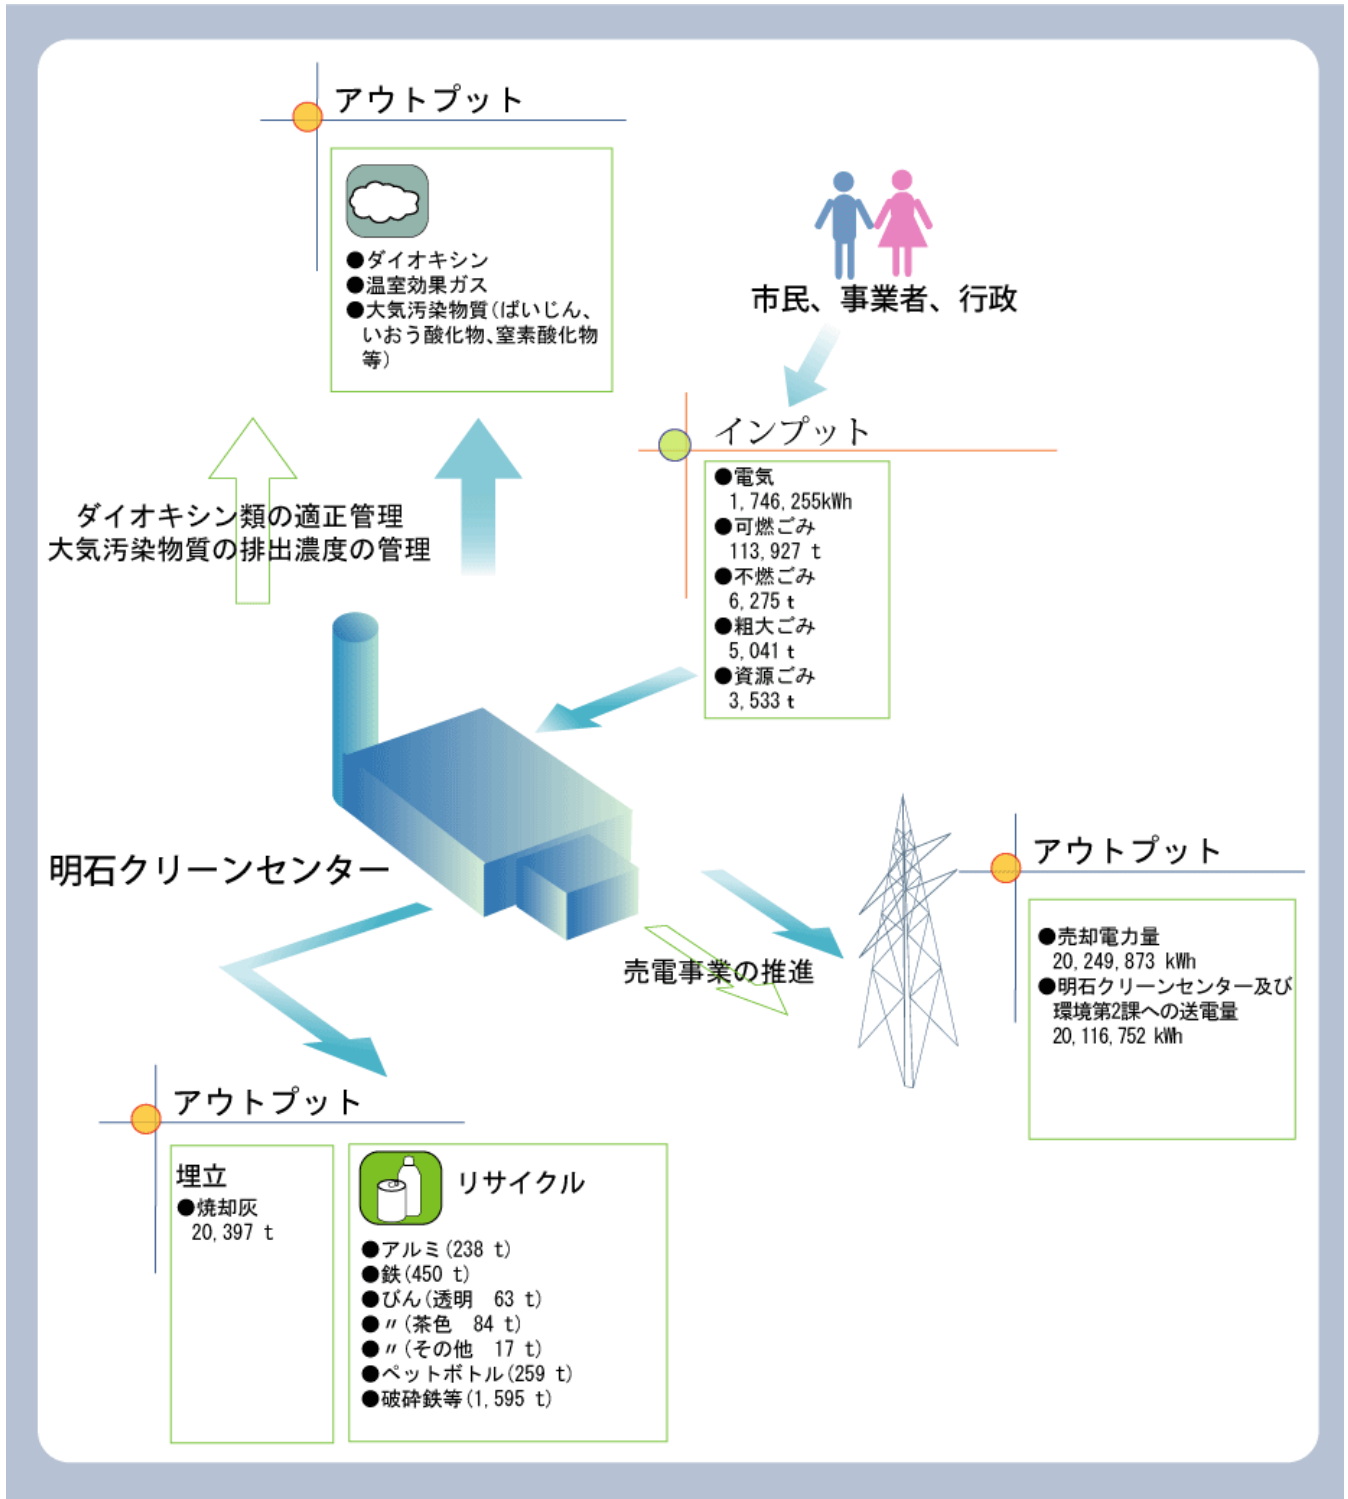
アウトプット

●ダイオキシン
●温室効果ガス
●大気汚染物質（ばいじん、いおう酸化物、窒素酸化物等）

市民、事業者、行政

インプット

●電気
1, 746, 255kWh
●可燃ごみ
113, 927 t
●不燃ごみ
6, 275 t
●粗大ごみ
5, 041 t
●資源ごみ
3, 533 t

ダイオキシン類の適正管理
大気汚染物質の排出濃度の管理

明石クリーンセンター

売電事業の推進

アウトプット

●売却電力量
20, 249, 873 kWh
●明石クリーンセンター及び環境第2課への送電量
20, 116, 752 kWh

アウトプット

埋立
●焼却灰
20, 397 t

リサイクル
●アルミ（238 t）
●鉄（450 t）
●びん（透明　63 t）
●〃（茶色　84 t）
●〃（その他　17 t）
●ペットボトル（259 t）
●破砕鉄等（1, 595 t）